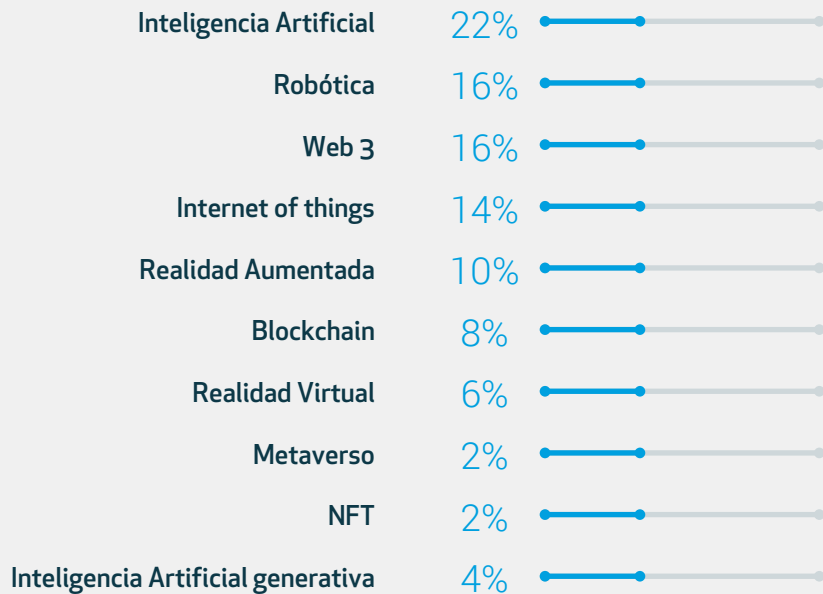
| | |
|---|---|
| Inteligencia Artificial | 22% |
| Robótica | 16% |
| Web 3 | 16% |
| Internet of things | 14% |
| Realidad Aumentada | 10% |
| Blockchain | 8% |
| Realidad Virtual | 6% |
| Metaverso | 2% |
| NFT | 2% |
| Inteligencia Artificial generativa | 4% |